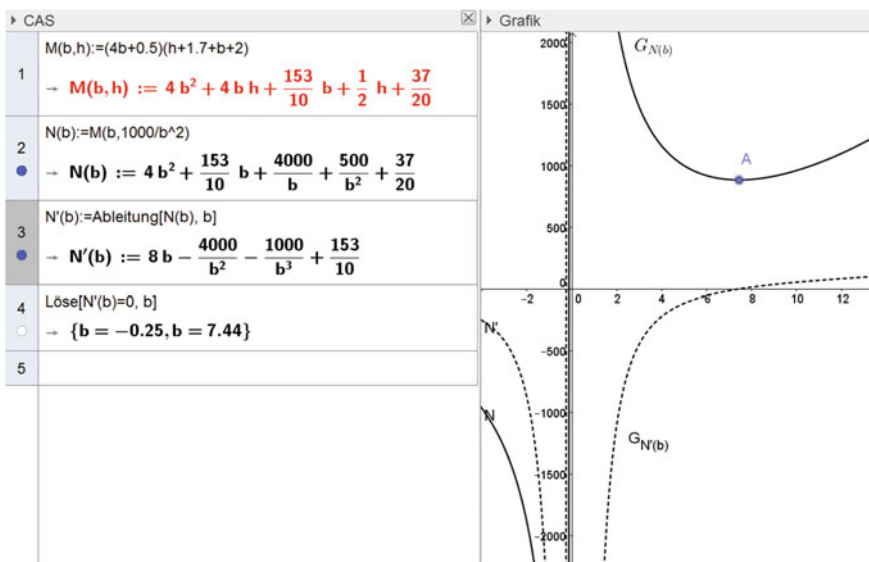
CAS

1
M(b,h):=(4b+0.5)(h+1.7+b+2)
→ $M(b,h) := 4b^2 + 4bh + \frac{153}{10}b + \frac{1}{2}h + \frac{37}{20}$

2
N(b):=M(b,1000/b^2)
→ $N(b) := 4b^2 + \frac{153}{10}b + \frac{4000}{b} + \frac{500}{b^2} + \frac{37}{20}$

3
N'(b):=Ableitung[N(b), b]
→ $N'(b) := 8b - \frac{4000}{b^2} - \frac{1000}{b^3} + \frac{153}{10}$

4
Löse[N'(b)=0, b]
→ $\{b = -0.25, b = 7.44\}$

5

Grafik

2000
1500
1000
500
0
-500
-1000
-2000
-2
0
2
4
6
8
10
12

$G_{N(b)}$
A
N'
N
$G_{N'(b)}$